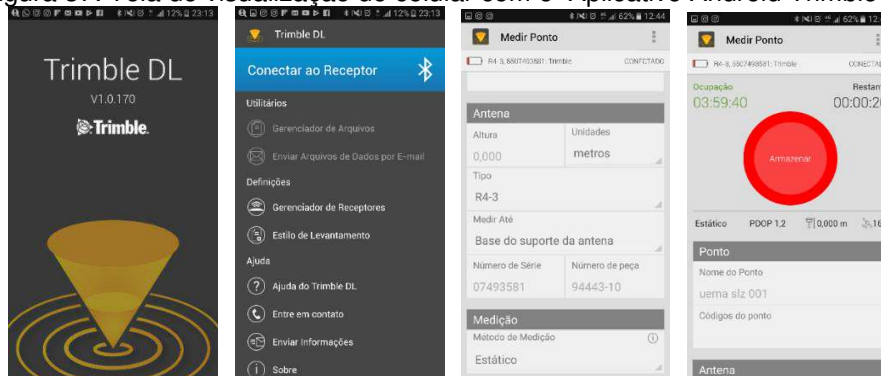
Figura 3: Tela de visualização do celular com o Aplicativo Android Trimble DL

12% 23:13

Trimble DL

V1.0.170

Trimble.

12% 23:13

Trimble DL

Conectar ao Receptor

Utilitários

Gerenciador de Arquivos

Enviar Arquivos de Dados por E-mail

Definições

Gerenciador de Receptores

Estilo de Levantamento

Ajuda

Ajuda do Trimble DL

Entre em contato

Enviar Informações

Sobre

62% 12:44

Medir Ponto

R4-3, 5607493581: Trimble CONECTADO

Antena

Altura

0,000

Unidades

metros

Tipo

R4-3

Medir Até

Base do suporte da antena

Número de Série

07493581

Número de peça

94443-10

Medição

Método de Medição

Estático

62% 12:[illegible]

Medir Ponto

R4-3, 5607493581: Trimble CONECT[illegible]

Ocupação

03:59:40

Restan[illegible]

00:00:2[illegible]

Armazenar

Estático PDOP 1,2 0,000 m 16

Ponto

Nome do Ponto

uema slz 001

Códigos do ponto

Antena